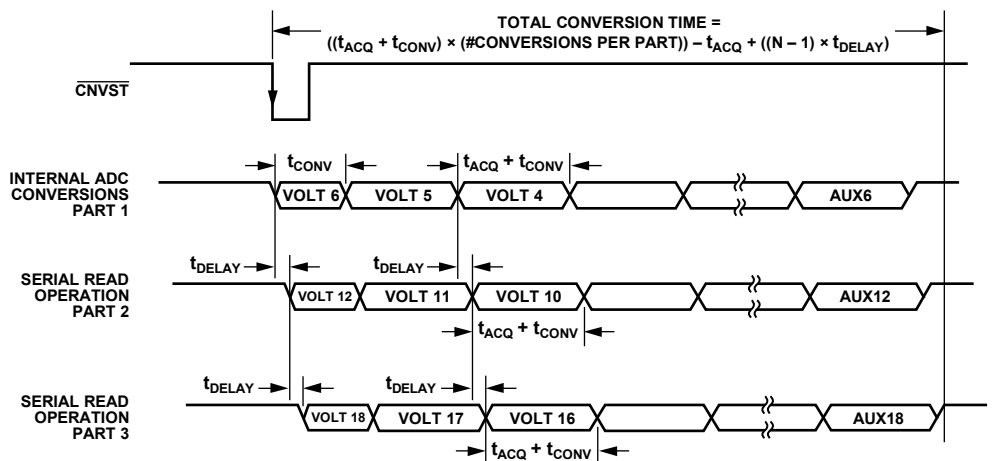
TOTAL CONVERSION TIME =
$((t_{ACQ} + t_{CONV}) \times (\#CONVERSIONS\ PER\ PART)) - t_{ACQ} + ((N - 1) \times t_{DELAY})$

$\overline{CNVST}$

$t_{CONV}$

$t_{ACQ} + t_{CONV}$

INTERNAL ADC CONVERSIONS PART 1

VOLT 6

VOLT 5

VOLT 4

AUX6

$t_{DELAY}$

$t_{DELAY}$

SERIAL READ OPERATION PART 2

VOLT 12

VOLT 11

VOLT 10

AUX12

$t_{ACQ} + t_{CONV}$

$t_{DELAY}$

$t_{DELAY}$

SERIAL READ OPERATION PART 3

VOLT 18

VOLT 17

VOLT 16

AUX18

$t_{ACQ} + t_{CONV}$